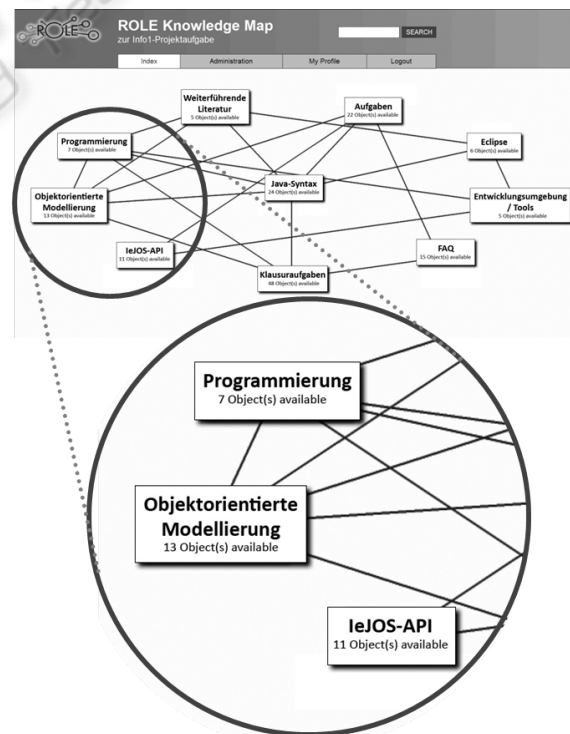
ROLE

ROLE Knowledge Map
zur Info1-Projektaufgabe

SEARCH

Index | Administration | My Profile | Logout

Weiterführende Literatur
5 Object(s) available

Aufgaben
22 Object(s) available

Programmierung
7 Object(s) available

Eclipse
6 Object(s) available

Java-Syntax
24 Object(s) available

Objektorientierte Modellierung
13 Object(s) available

Entwicklungsumgebung / Tools
5 Object(s) available

leJOS-API
11 Object(s) available

FAQ
15 Object(s) available

Klausuraufgaben
48 Object(s) available

Programmierung
7 Object(s) available

Objektorientierte Modellierung
13 Object(s) available

leJOS-API
11 Object(s) available